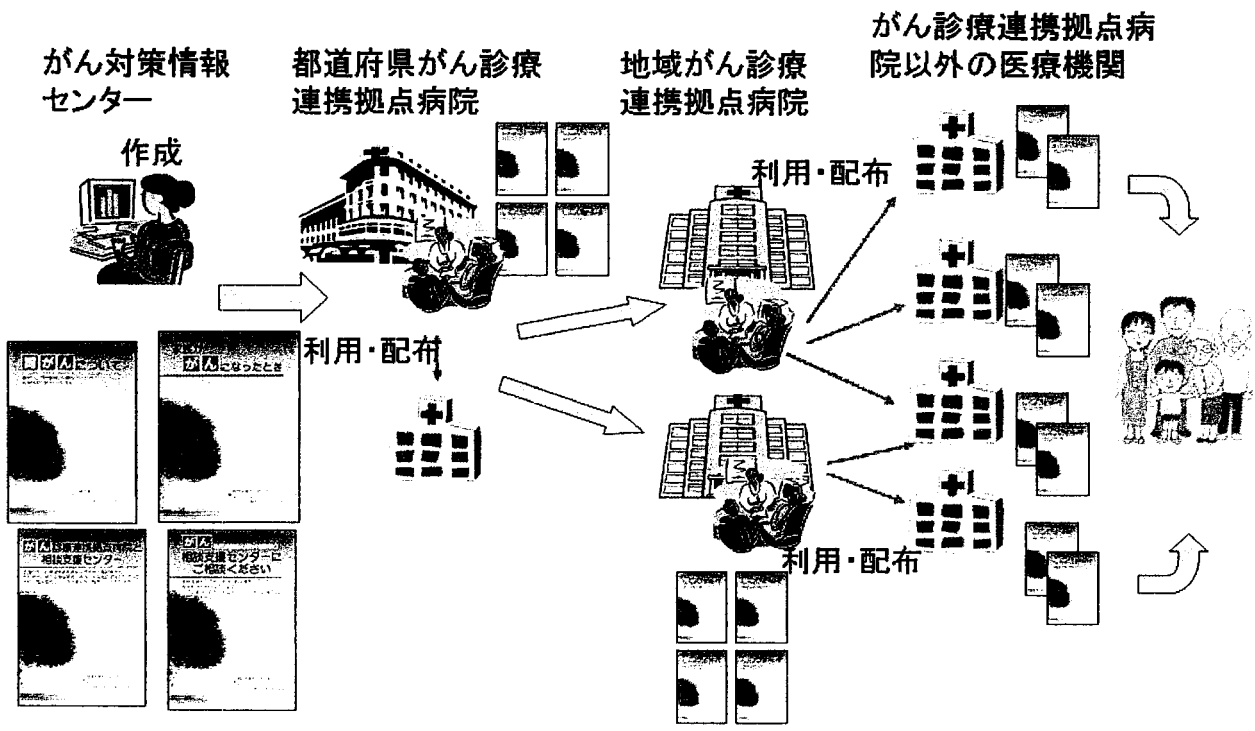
がん対策情報センター

作成

都道府県がん診療連携拠点病院

利用・配布

地域がん診療連携拠点病院

利用・配布

利用・配布

がん診療連携拠点病院以外の医療機関

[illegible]がんについて

がんになったとき

がん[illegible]相談支援センター

がん相談支援センターにご相談ください